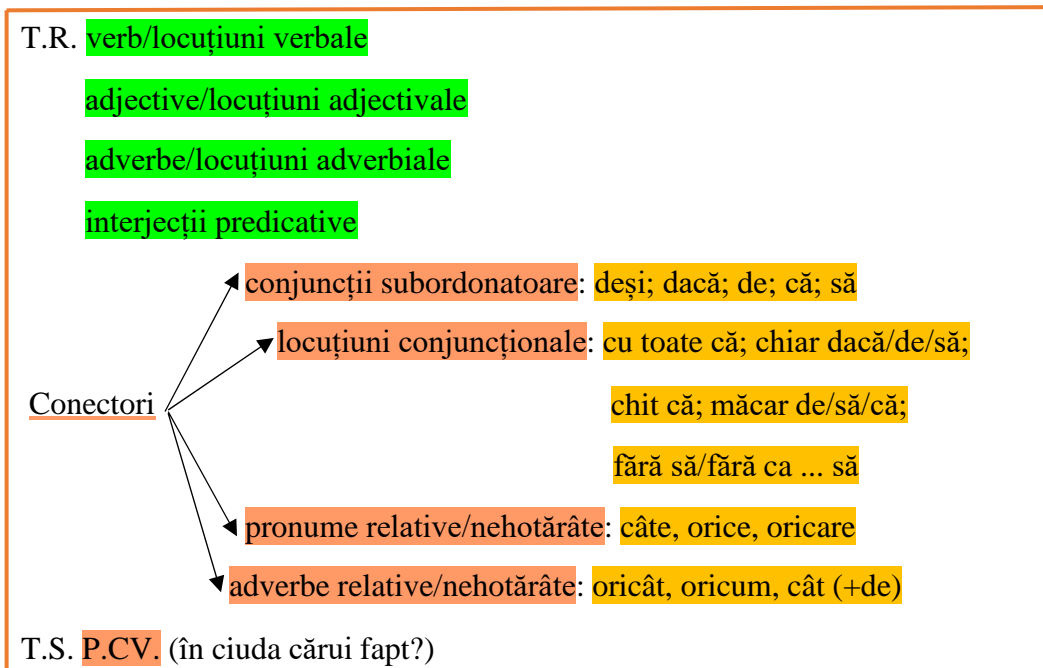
T.R. verb/locuțiuni verbale

adjective/locuțiuni adjectivale

adverbe/locuțiuni adverbiale

interjecții predicative

Conectori

conjuncții subordonatoare: deși; dacă; de; că; să

locuțiuni conjuncționale: cu toate că; chiar dacă/de/să; chit că; măcar de/să/că; fără să/fără ca ... să

pronume relative/nehotărâte: câte, orice, oricare

adverbe relative/nehotărâte: oricât, oricum, cât (+de)

T.S. P.CV. (în ciuda cărui fapt?)